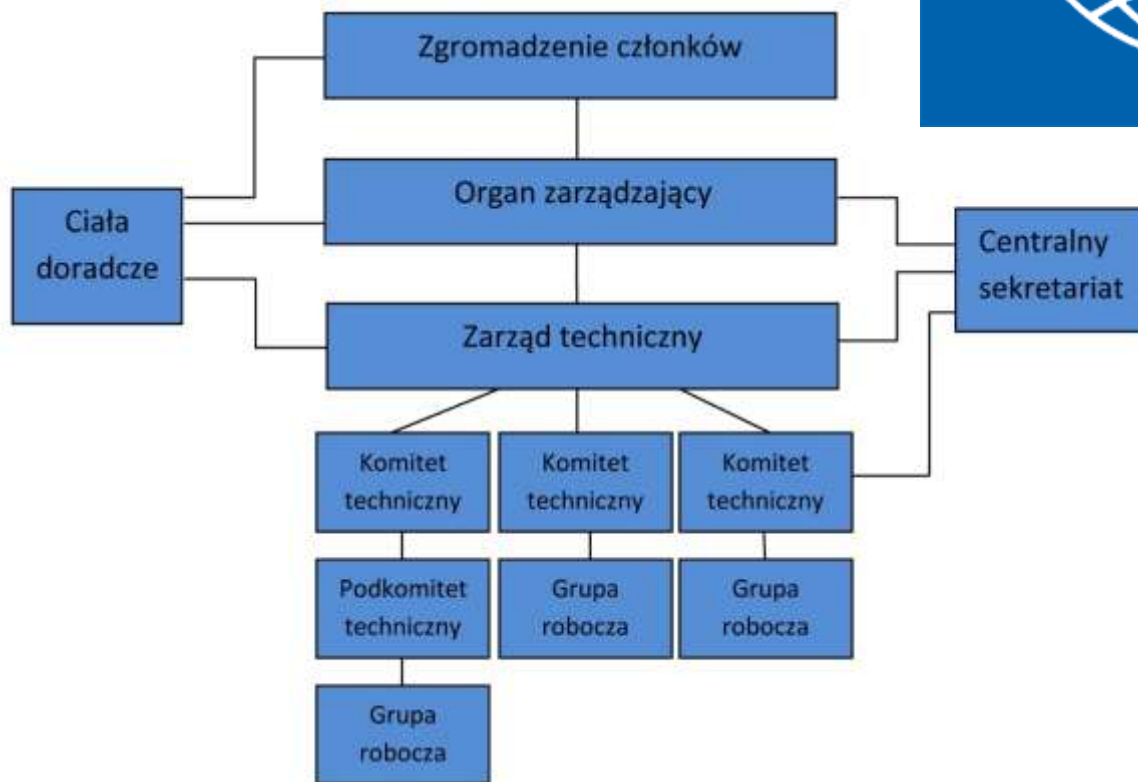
Zgromadzenie członków

Ciała doradcze

Organ zarządzający

Centralny sekretariat

Zarząd techniczny

Komitet techniczny

Komitet techniczny

Komitet techniczny

Podkomitet techniczny

Grupa robocza

Grupa robocza

Grupa robocza